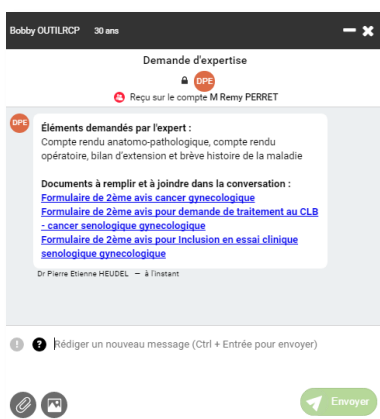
Bobby OUTILRCP 30 ans

Demande d'expertise

DPE

Reçu sur le compte M Remy PERRET

DPE

Éléments demandés par l'expert :
Compte rendu anatomo-pathologique, compte rendu opératoire, bilan d'extension et brève histoire de la maladie

Documents à remplir et à joindre dans la conversation :
Formulaire de 2ème avis cancer gynecologique
Formulaire de 2ème avis pour demande de traitement au CLB - cancer senologique gynecologique
Formulaire de 2ème avis pour Inclusion en essai clinique senologique gynecologique

Dr Pierre Etienne HEUDEL — à l'instant

Rédiger un nouveau message (Ctrl + Entrée pour envoyer)

Envoyer